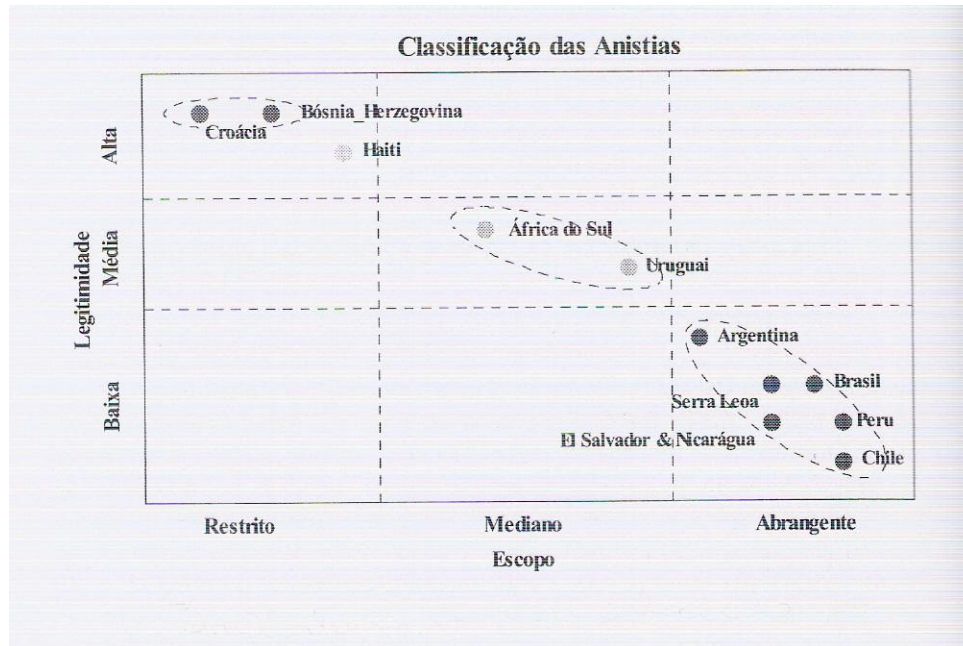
Classificação das Anistias

Legitimidade

Alta

Média

Baixa

Bósnia_Herzegovina

Croácia

Haiti

África do Sul

Uruguai

Argentina

Brasil

Serra Leoa

Peru

El Salvador & Nicarágua

Chile

Restrito

Mediano

Abrangente

Escopo